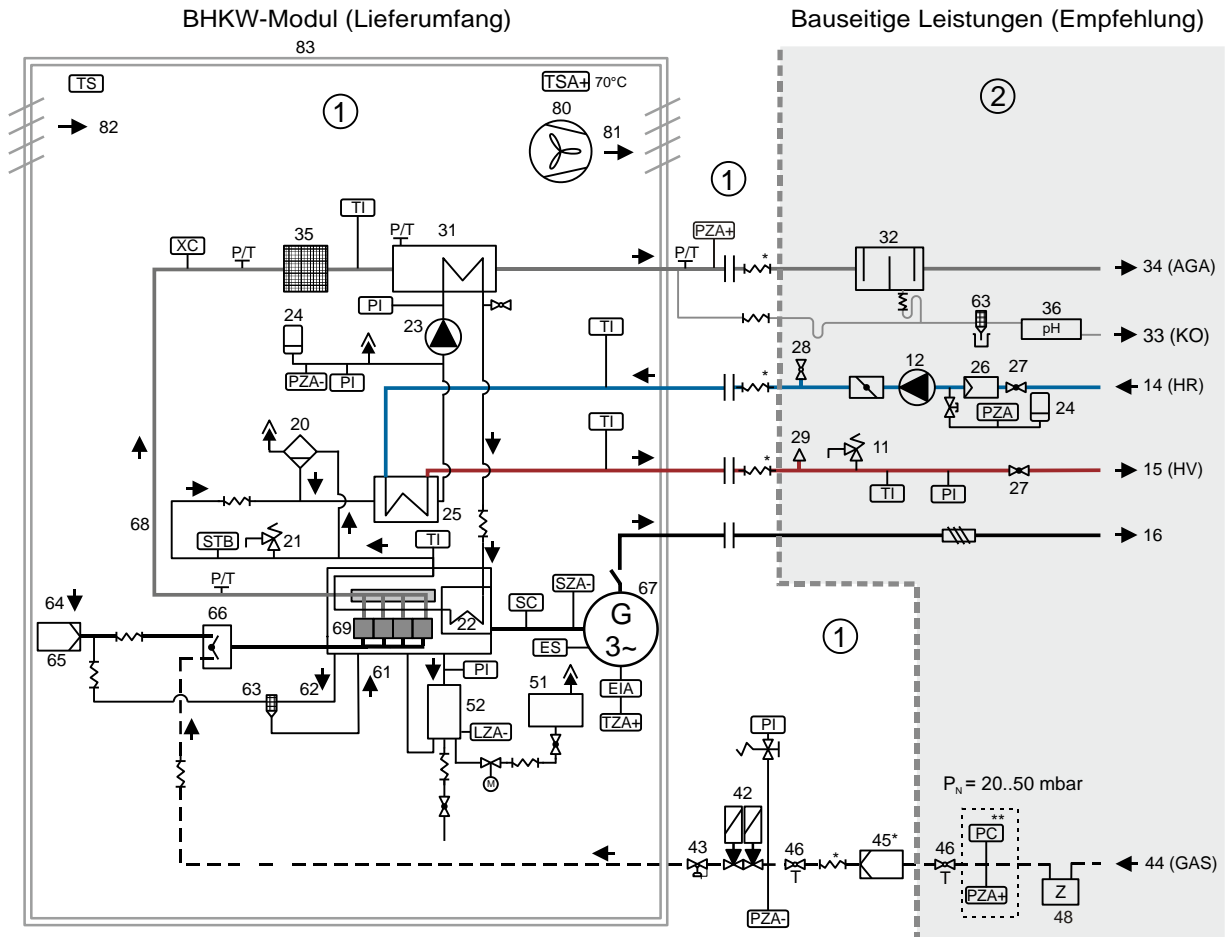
BHKW-Modul (Lieferumfang)

Bauseitige Leistungen (Empfehlung)

83

TS

82

TSA+ 70°C

①

80

81

①

②

TI

P/T

31

PZA+

P/T

32

34 (AGA)

XC

P/T

35

PI

23

24

63

36

pH

33 (KO)

PZA-

PI

TI

28

12

26

27

14 (HR)

PZA

24

20

TI

29

11

15 (HV)

TI

PI

27

25

68

STB

21

TI

16

P/T

SZA-

67

64

66

SC

65

69

22

G

3~

①

ES

63

62

61

PI

51

EIA

52

LZA-

TZA+

M

PI

$P_N$ = 20..50 mbar

42

45*

**

PC

43

46

T

46

T

44 (GAS)

PZA+

Z

48

PZA-